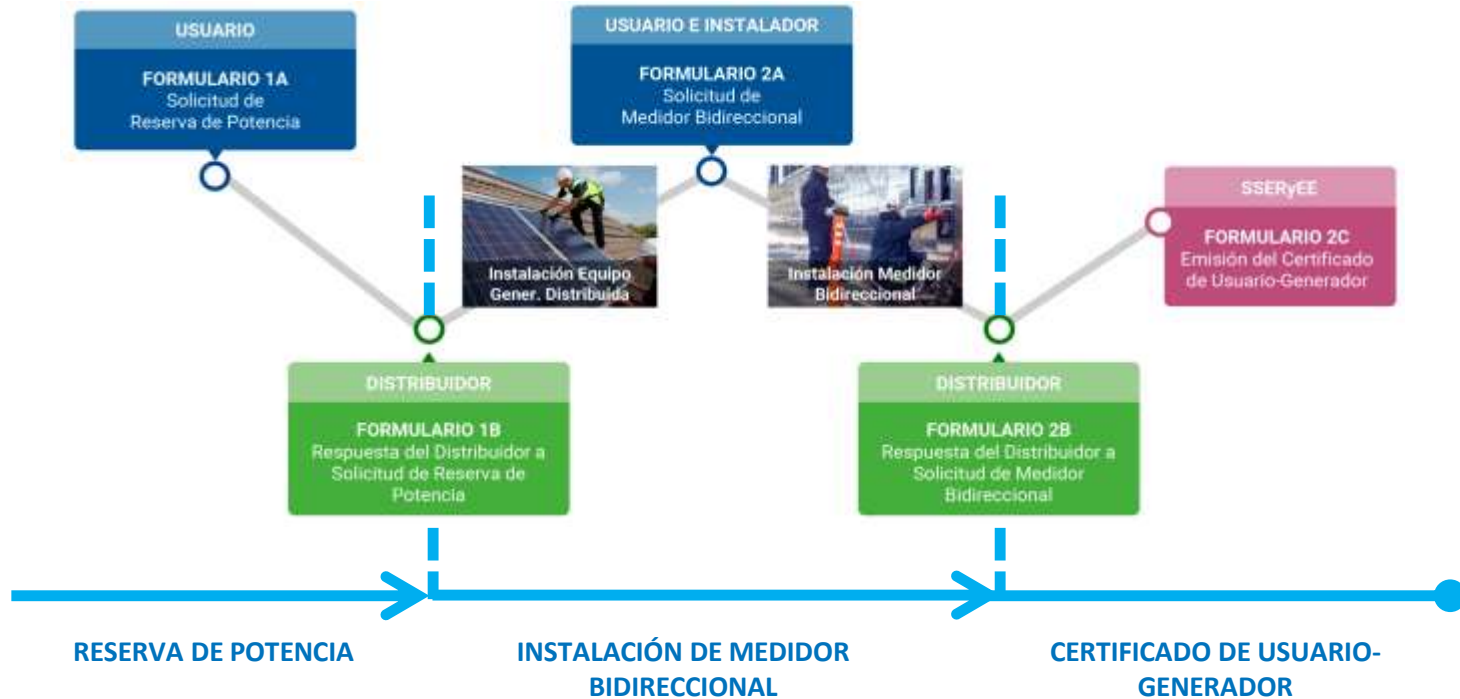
USUARIO

FORMULARIO 1A
Solicitud de Reserva de Potencia

USUARIO E INSTALADOR

FORMULARIO 2A
Solicitud de Medidor Bidireccional

Instalación Equipo Gener. Distribuida

Instalación Medidor Bidireccional

SSERyEE

FORMULARIO 2C
Emisión del Certificado de Usuario-Generador

DISTRIBUIDOR

FORMULARIO 1B
Respuesta del Distribuidor a Solicitud de Reserva de Potencia

DISTRIBUIDOR

FORMULARIO 2B
Respuesta del Distribuidor a Solicitud de Medidor Bidireccional

RESERVA DE POTENCIA

INSTALACIÓN DE MEDIDOR BIDIRECCIONAL

CERTIFICADO DE USUARIO-GENERADOR